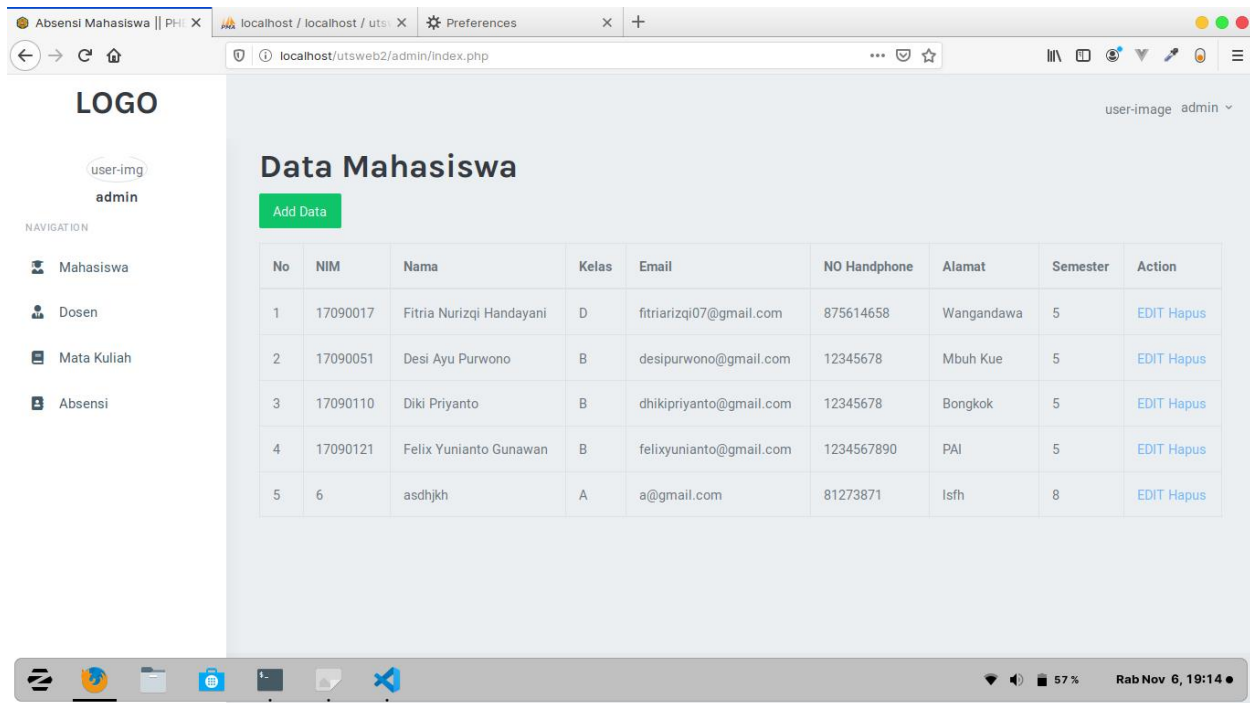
Absensi Mahasiswa || PH
localhost / localhost / uts
Preferences
+

localhost/utsweb2/admin/index.php

LOGO

user-img
admin
NAVIGATION

Mahasiswa
Dosen
Mata Kuliah
Absensi

user-image admin

Data Mahasiswa

Add Data

| No | NIM | Nama | Kelas | Email | NO Handphone | Alamat | Semester | Action |
|---|---|---|---|---|---|---|---|---|
| 1 | 17090017 | Fitria Nurizqi Handayani | D | fitriarizqi07@gmail.com | 875614658 | Wangandawa | 5 | EDIT Hapus |
| 2 | 17090051 | Desi Ayu Purwono | B | desipurwono@gmail.com | 12345678 | Mbuh Kue | 5 | EDIT Hapus |
| 3 | 17090110 | Diki Priyanto | B | dhikipriyanto@gmail.com | 12345678 | Bongkok | 5 | EDIT Hapus |
| 4 | 17090121 | Felix Yunianto Gunawan | B | felixyunianto@gmail.com | 1234567890 | PAI | 5 | EDIT Hapus |
| 5 | 6 | asdhjkh | A | a@gmail.com | 81273871 | Isfh | 8 | EDIT Hapus |

57%
Rab Nov 6, 19:14